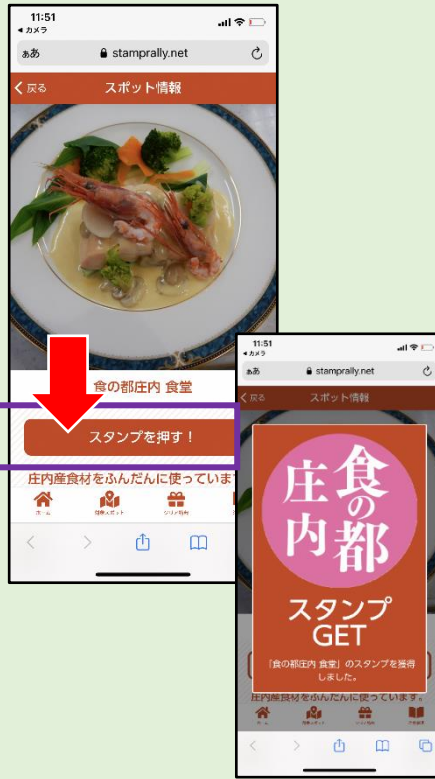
11:51
◀ カメラ
ぁあ stamprally.net
< 戻る スポット情報
食の都庄内 食堂
スタンプを押す！
庄内産食材をふんだんに使っていま
ホーム 周辺スポット クリア特典

11:51
◀ カメラ
ぁあ stamprally.net
< 戻る スポット情報
庄内
食の都
スタンプ
GET
「食の都庄内 食堂」のスタンプを獲得しました。
庄内産食材をふんだんに使っています。
ホーム 周辺スポット クリア特典 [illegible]